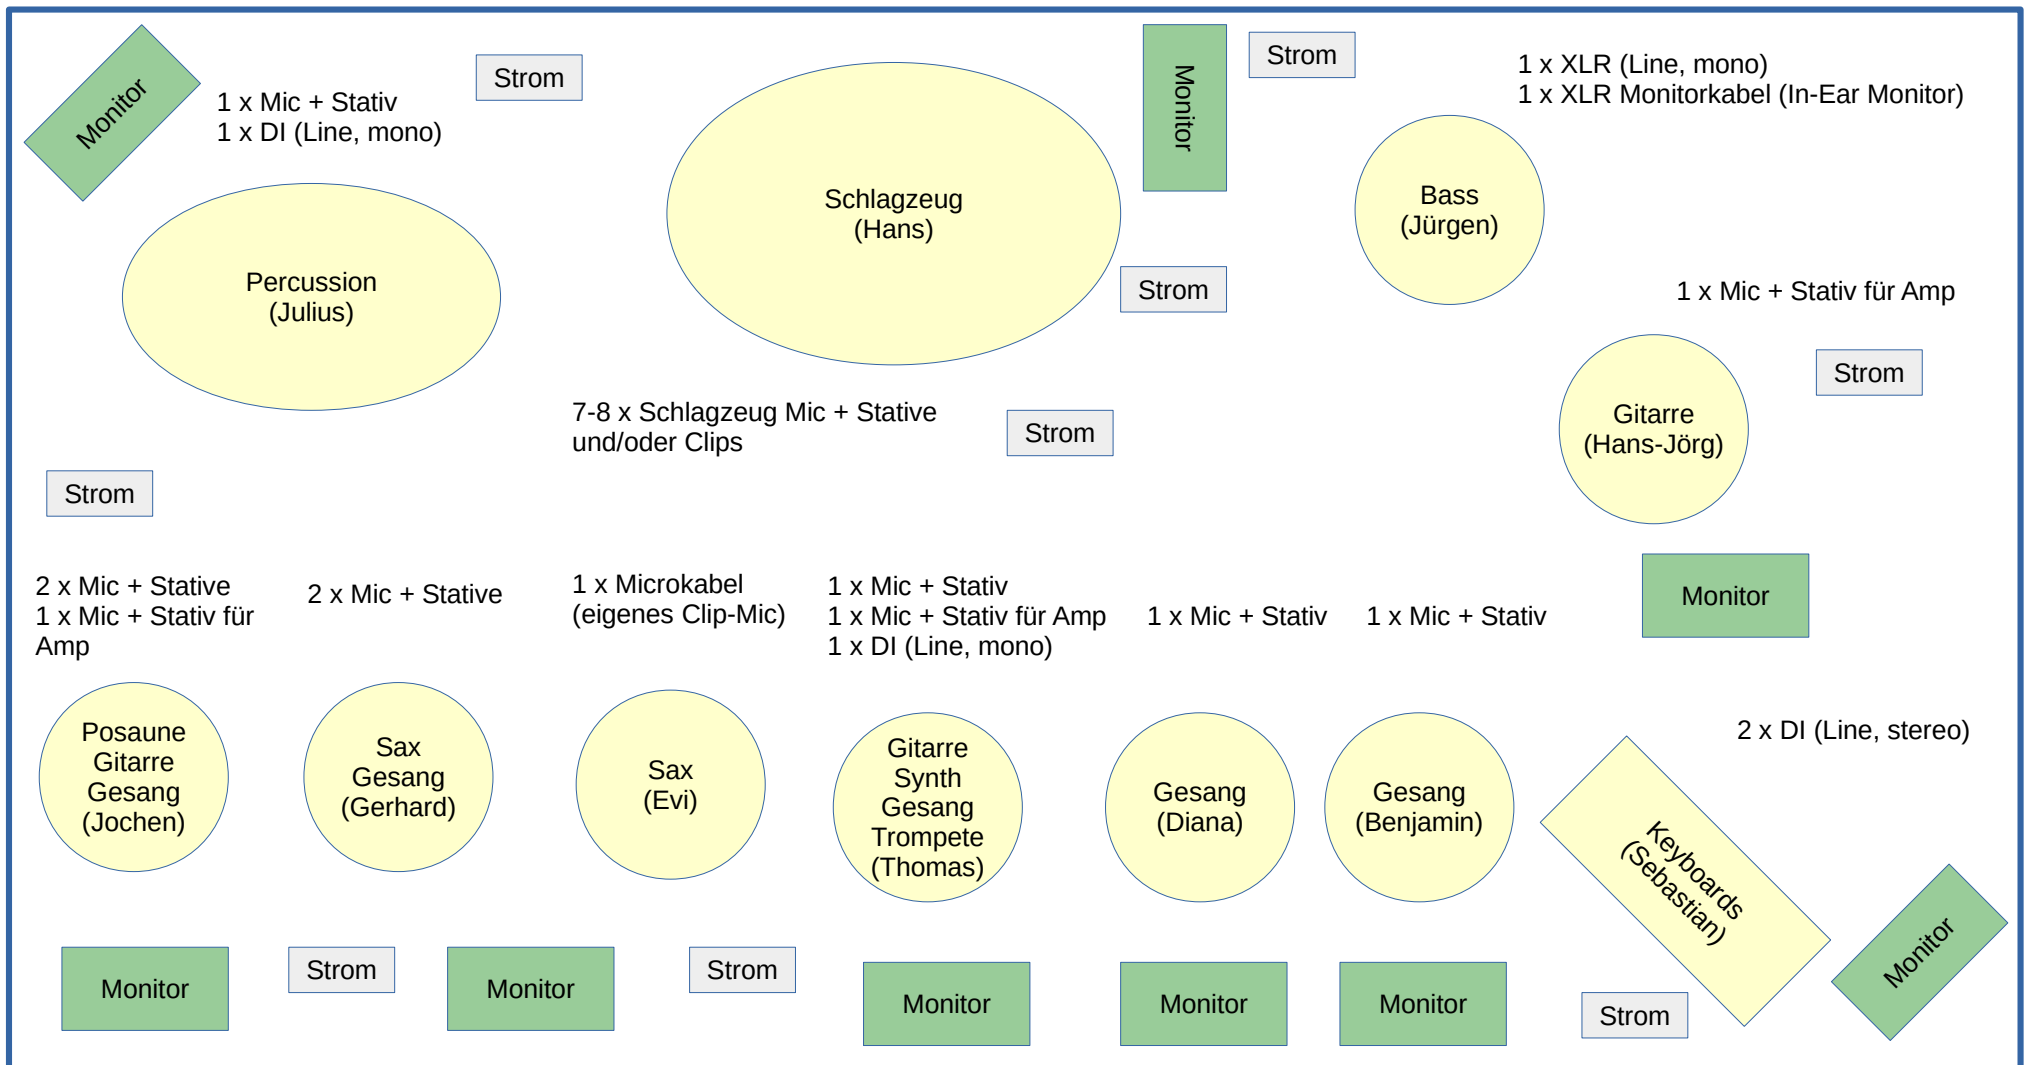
Monitor

1 x Mic + Stativ
1 x DI (Line, mono)

Strom

Schlagzeug
(Hans)

Monitor

Strom

1 x XLR (Line, mono)
1 x XLR Monitorkabel (In-Ear Monitor)

Percussion
(Julius)

Strom

Bass
(Jürgen)

1 x Mic + Stativ für Amp

Strom

Gitarre
(Hans-Jörg)

7-8 x Schlagzeug Mic + Stative
und/oder Clips

Strom

Strom

2 x Mic + Stative
1 x Mic + Stativ für Amp

2 x Mic + Stative

1 x Microkabel
(eigenes Clip-Mic)

1 x Mic + Stativ
1 x Mic + Stativ für Amp
1 x DI (Line, mono)

1 x Mic + Stativ

1 x Mic + Stativ

Monitor

2 x DI (Line, stereo)

Posaune
Gitarre
Gesang
(Jochen)

Sax
Gesang
(Gerhard)

Sax
(Evi)

Gitarre
Synth
Gesang
Trompete
(Thomas)

Gesang
(Diana)

Gesang
(Benjamin)

Keyboards
(Sebastian)

Monitor

Strom

Monitor

Strom

Monitor

Monitor

Monitor

Strom

Monitor